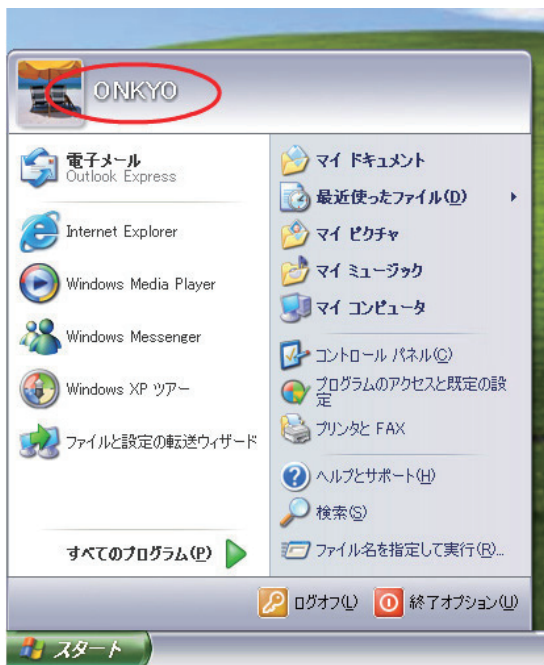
ONKYO

電子メール
Outlook Express

Internet Explorer

Windows Media Player

Windows Messenger

Windows XP ツアー

ファイルと設定の転送ウィザード

すべてのプログラム(P)

マイ ドキュメント

最近使ったファイル(D)

マイ ピクチャ

マイ ミュージック

マイ コンピュータ

コントロール パネル(C)

プログラムのアクセスと既定の設定

プリンタと FAX

ヘルプとサポート(H)

検索(S)

ファイル名を指定して実行(R)...

ログオフ(L)

終了オプション(U)

スタート